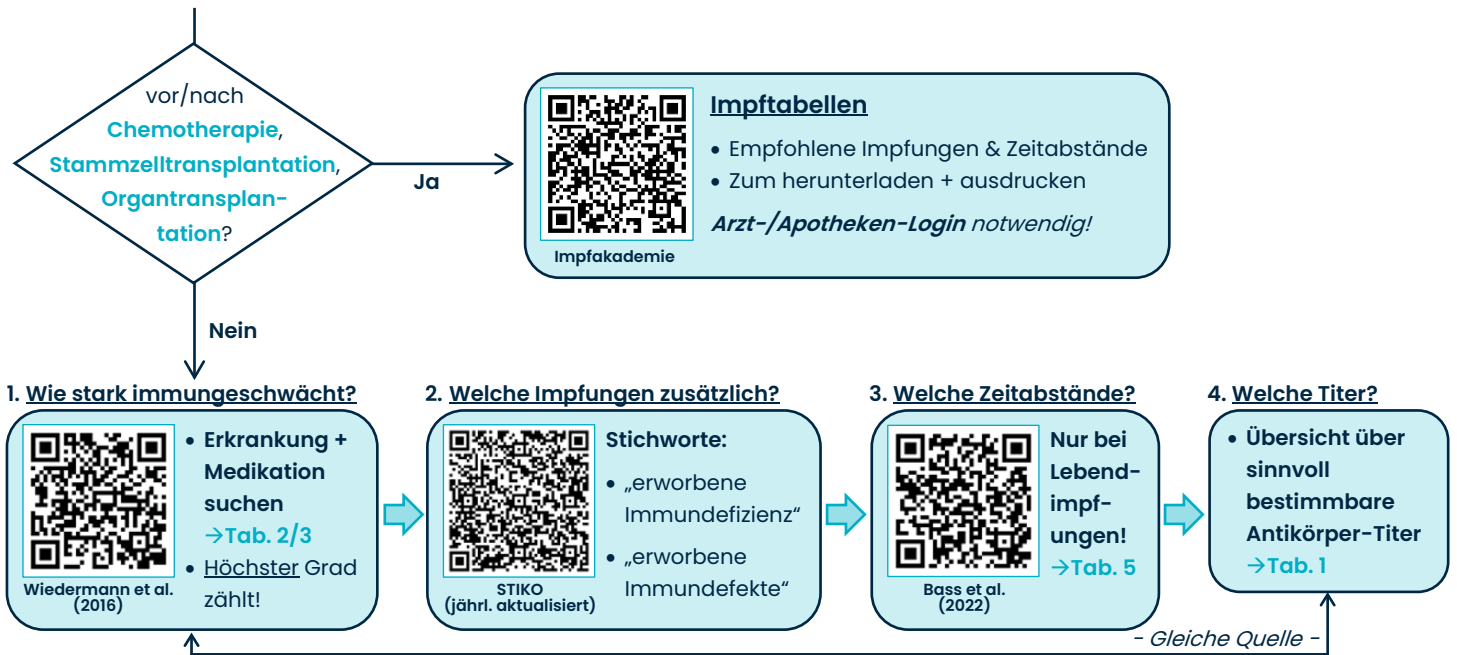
vor/nach Chemotherapie, Stammzelltransplantation, Organtransplantation?

Ja

Impftabellen

• Empfohlene Impfungen & Zeitabstände
• Zum herunterladen + ausdrucken

Arzt-/Apotheken-Login notwendig!

Impfakademie

Nein

1. Wie stark immungeschwächt?

• Erkrankung + Medikation suchen →Tab. 2/3
• Höchster Grad zählt!

Wiedermann et al. (2016)

2. Welche Impfungen zusätzlich?

Stichworte:
• „erworbene Immundefizienz"
• „erworbene Immundefekte"

STIKO (jährl. aktualisiert)

3. Welche Zeitabstände?

Nur bei Lebendimpfungen! →Tab. 5

Bass et al. (2022)

4. Welche Titer?

• Übersicht über sinnvoll bestimmbare Antikörper-Titer →Tab. 1

- Gleiche Quelle -